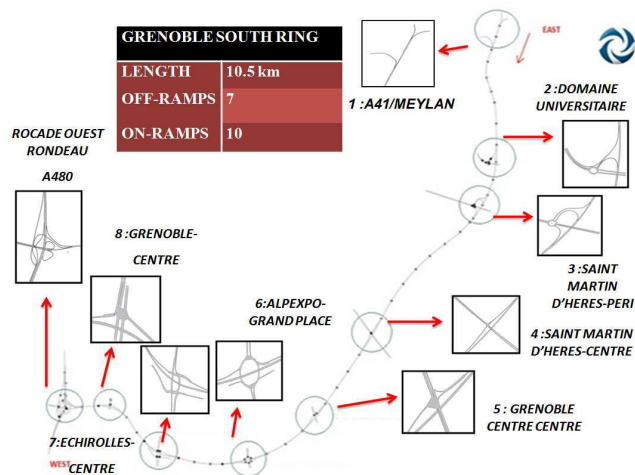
GRENOBLE SOUTH RING

| LENGTH | 10.5 km |
|---|---|
| OFF-RAMPS | 7 |
| ON-RAMPS | 10 |

EAST

1 : A41/MEYLAN

2 : DOMAINE UNIVERSITAIRE

3 : SAINT MARTIN D'HERES-PERI

4 : SAINT MARTIN D'HERES-CENTRE

5 : GRENOBLE CENTRE CENTRE

6 : ALPEXPO-GRAND PLACE

7 : ECHIROLLES-CENTRE

8 : GRENOBLE-CENTRE

ROCADE OUEST RONDEAU A480

WEST